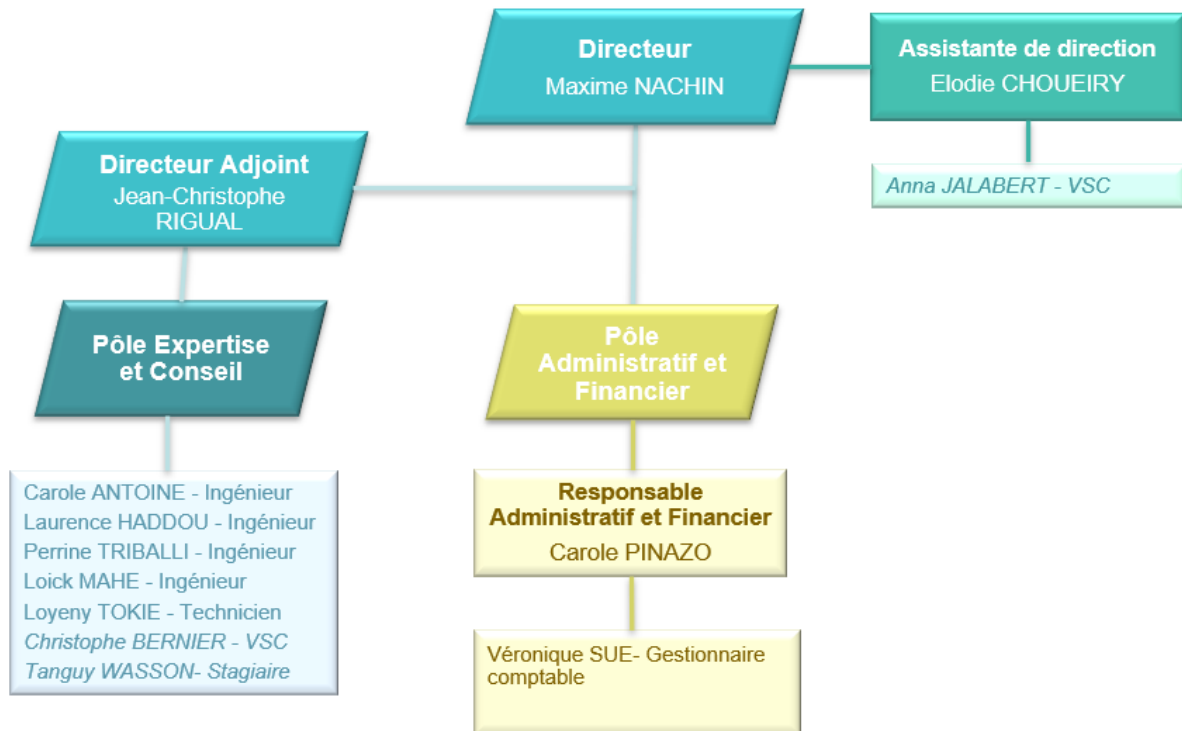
Directeur
Maxime NACHIN

Assistante de direction
Elodie CHOUEIRY

Anna JALABERT - VSC

Directeur Adjoint
Jean-Christophe RIGUAL

Pôle Expertise et Conseil

Carole ANTOINE - Ingénieur
Laurence HADDOU - Ingénieur
Perrine TRIBALLI - Ingénieur
Loick MAHE - Ingénieur
Loyeny TOKIE - Technicien
Christophe BERNIER - VSC
Tanguy WASSON- Stagiaire

Pôle Administratif et Financier

Responsable Administratif et Financier
Carole PINAZO

Véronique SUE- Gestionnaire comptable